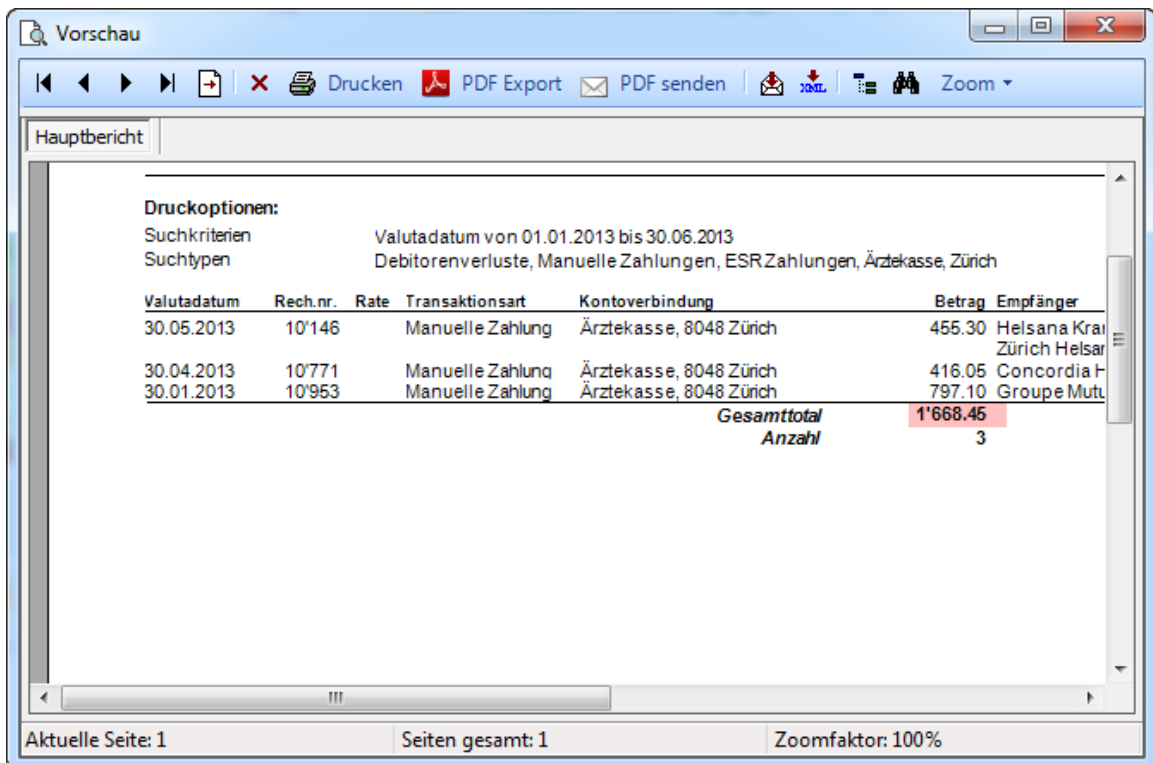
Vorschau

Drucken PDF Export PDF senden Zoom

Hauptbericht

**Druckoptionen:**

Suchkriterien Valutadatum von 01.01.2013 bis 30.06.2013
Suchtypen Debitorenverluste, Manuelle Zahlungen, ESR Zahlungen, Ärztekasse, Zürich

| Valutadatum | Rech.nr. | Rate | Transaktionsart | Kontoverbindung | Betrag | Empfänger |
|---|---|---|---|---|---|---|
| 30.05.2013 | 10'146 | | Manuelle Zahlung | Ärztekasse, 8048 Zürich | 455.30 | Helsana Kra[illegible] Zürich Helsa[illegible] |
| 30.04.2013 | 10'771 | | Manuelle Zahlung | Ärztekasse, 8048 Zürich | 416.05 | Concordia H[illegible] |
| 30.01.2013 | 10'953 | | Manuelle Zahlung | Ärztekasse, 8048 Zürich | 797.10 | Groupe Mutu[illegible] |
| | | | | Gesamttotal | 1'668.45 | |
| | | | | Anzahl | 3 | |

Aktuelle Seite: 1 Seiten gesamt: 1 Zoomfaktor: 100%